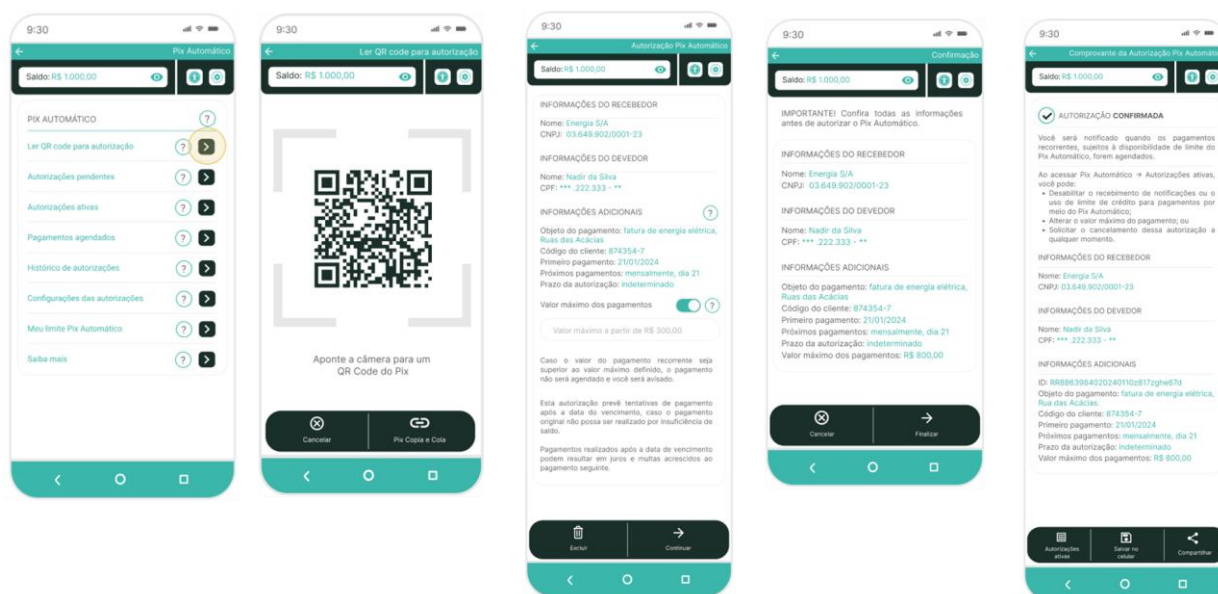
9:30

Pix Automático

Saldo: R$ 1.000,00

PIX AUTOMÁTICO

Ler QR code para autorização

Autorizações pendentes

Autorizações ativas

Pagamentos agendados

Histórico de autorizações

Configurações das autorizações

Meu limite Pix Automático

Saiba mais

9:30

Ler QR code para autorização

Saldo: R$ 1.000,00

Aponte a câmera para um QR Code do Pix

Cancelar

Pix Copia e Cola

9:30

Autorização Pix Automático

Saldo: R$ 1.000,00

INFORMAÇÕES DO RECEBEDOR

Nome: Energia S/A
CNPJ: 03.649.902/0001-23

INFORMAÇÕES DO DEVEDOR

Nome: Nadir da Silva
CPF: ***.222.333 - **

INFORMAÇÕES ADICIONAIS

Objeto do pagamento: fatura de energia elétrica, Ruas das Acácias
Código do cliente: 874354-7
Primeiro pagamento: 21/01/2024
Próximos pagamentos: mensalmente, dia 21
Prazo da autorização: indeterminado

Valor máximo dos pagamentos

Valor máximo a partir de R$ 300,00

Caso o valor do pagamento recorrente seja superior ao valor máximo definido, o pagamento não será agendado e você será avisado.

Esta autorização prevê tentativas de pagamento após a data do vencimento, caso o pagamento original não possa ser realizado por insuficiência de saldo.

Pagamentos realizados após a data de vencimento podem resultar em juros e multas acrescidos ao pagamento seguinte.

Excluir

Continuar

9:30

Confirmação

Saldo: R$ 1.000,00

IMPORTANTE! Confira todas as informações antes de autorizar o Pix Automático.

INFORMAÇÕES DO RECEBEDOR

Nome: Energia S/A
CNPJ: 03.649.902/0001-23

INFORMAÇÕES DO DEVEDOR

Nome: Nadir da Silva
CPF: ***.222.333 - **

INFORMAÇÕES ADICIONAIS

Objeto do pagamento: fatura de energia elétrica, Ruas das Acácias
Código do cliente: 874354-7
Primeiro pagamento: 21/01/2024
Próximos pagamentos: mensalmente, dia 21
Prazo da autorização: indeterminado
Valor máximo dos pagamentos: R$ 800,00

Cancelar

Finalizar

9:30

Comprovante da Autorização Pix Automático

Saldo: R$ 1.000,00

AUTORIZAÇÃO CONFIRMADA

Você será notificado quando os pagamentos recorrentes, sujeitos à disponibilidade de limite do Pix Automático, forem agendados.

Ao acessar Pix Automático → Autorizações ativas, você pode:
• Desabilitar o recebimento de notificações ou o uso de limite de crédito para pagamentos por meio do Pix Automático;
• Alterar o valor máximo do pagamento; ou
• Solicitar o cancelamento dessa autorização a qualquer momento.

INFORMAÇÕES DO RECEBEDOR

Nome: Energia S/A
CNPJ: 03.649.902/0001-23

INFORMAÇÕES DO DEVEDOR

Nome: Nadir da Silva
CPF: ***.222.333 - **

INFORMAÇÕES ADICIONAIS

ID: RR88639840202401102817zghe67d
Objeto do pagamento: fatura de energia elétrica, Rua das Acácias.
Código do cliente: 874354-7
Primeiro pagamento: 21/01/2024
Próximos pagamentos: mensalmente, dia 21
Prazo da autorização: indeterminado
Valor máximo dos pagamentos: R$ 800,00

Autorizações ativas

Salvar no celular

Compartilhar